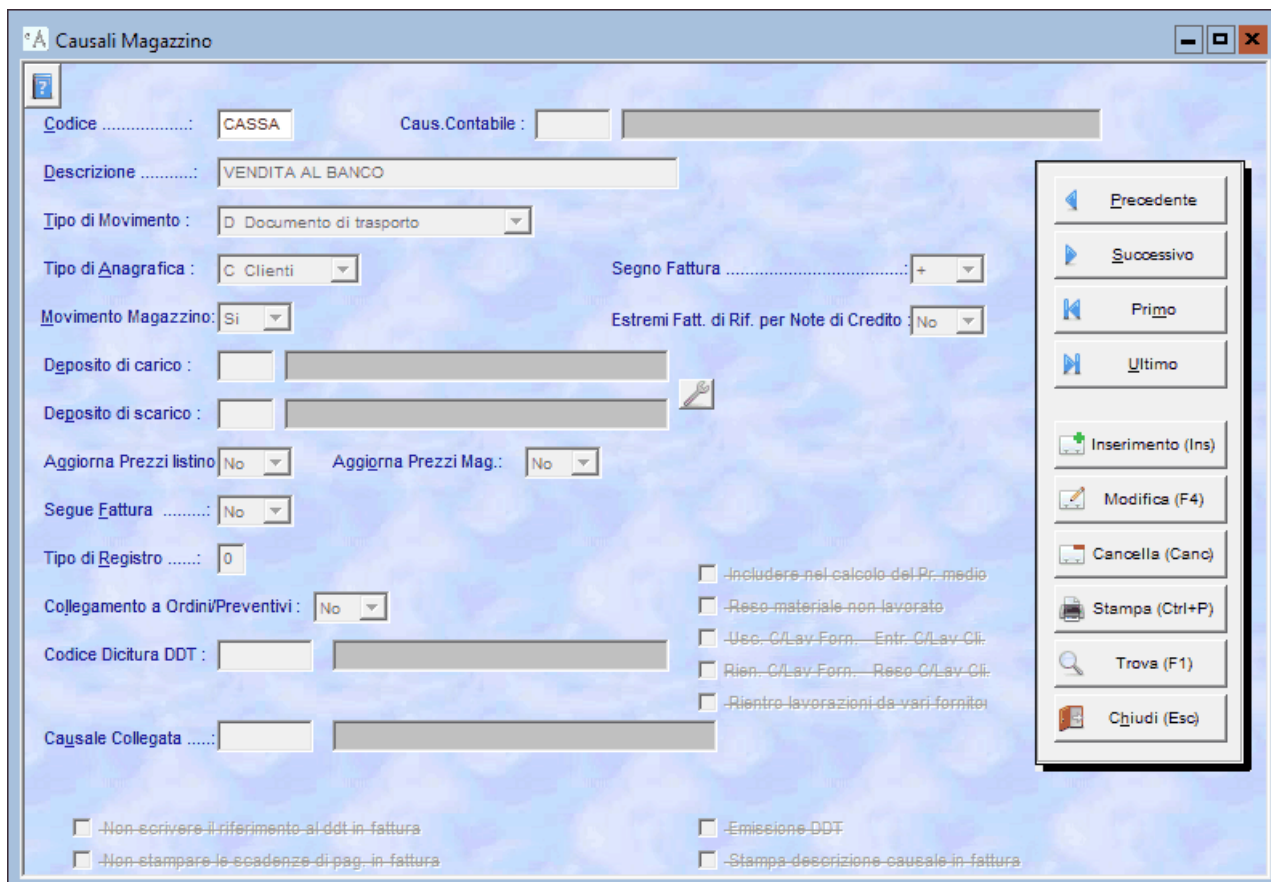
Causali Magazzino

Codice ..................: CASSA
Caus.Contabile :

Descrizione ...........: VENDITA AL BANCO

Tipo di Movimento : D Documento di trasporto

Tipo di Anagrafica : C Clienti
Segno Fattura ......................................: +

Movimento Magazzino: Si
Estremi Fatt. di Rif. per Note di Credito : No

Deposito di carico :

Deposito di scarico :

Aggiorna Prezzi listino No
Aggiorna Prezzi Mag.: No

Segue Fattura .........: No

Tipo di Registro ......: 0

Collegamento a Ordini/Preventivi : No

Codice Dicitura DDT :

Causale Collegata .....:

Includere nel calcolo del Pr. medio
Reso materiale non lavorato
Usc. C/Lav Forn. - Entr. C/Lav Cli.
Rien. C/Lav Forn. - Reso C/Lav Cli.
Rientro lavorazioni da vari fornitoi

Non scrivere il riferimento al ddt in fattura
Non stampare le scadenze di pag. in fattura
Emissione DDT
Stampa descrizione causale in fattura

Precedente
Successivo
Primo
Ultimo
Inserimento (Ins)
Modifica (F4)
Cancella (Canc)
Stampa (Ctrl+P)
Trova (F1)
Chiudi (Esc)